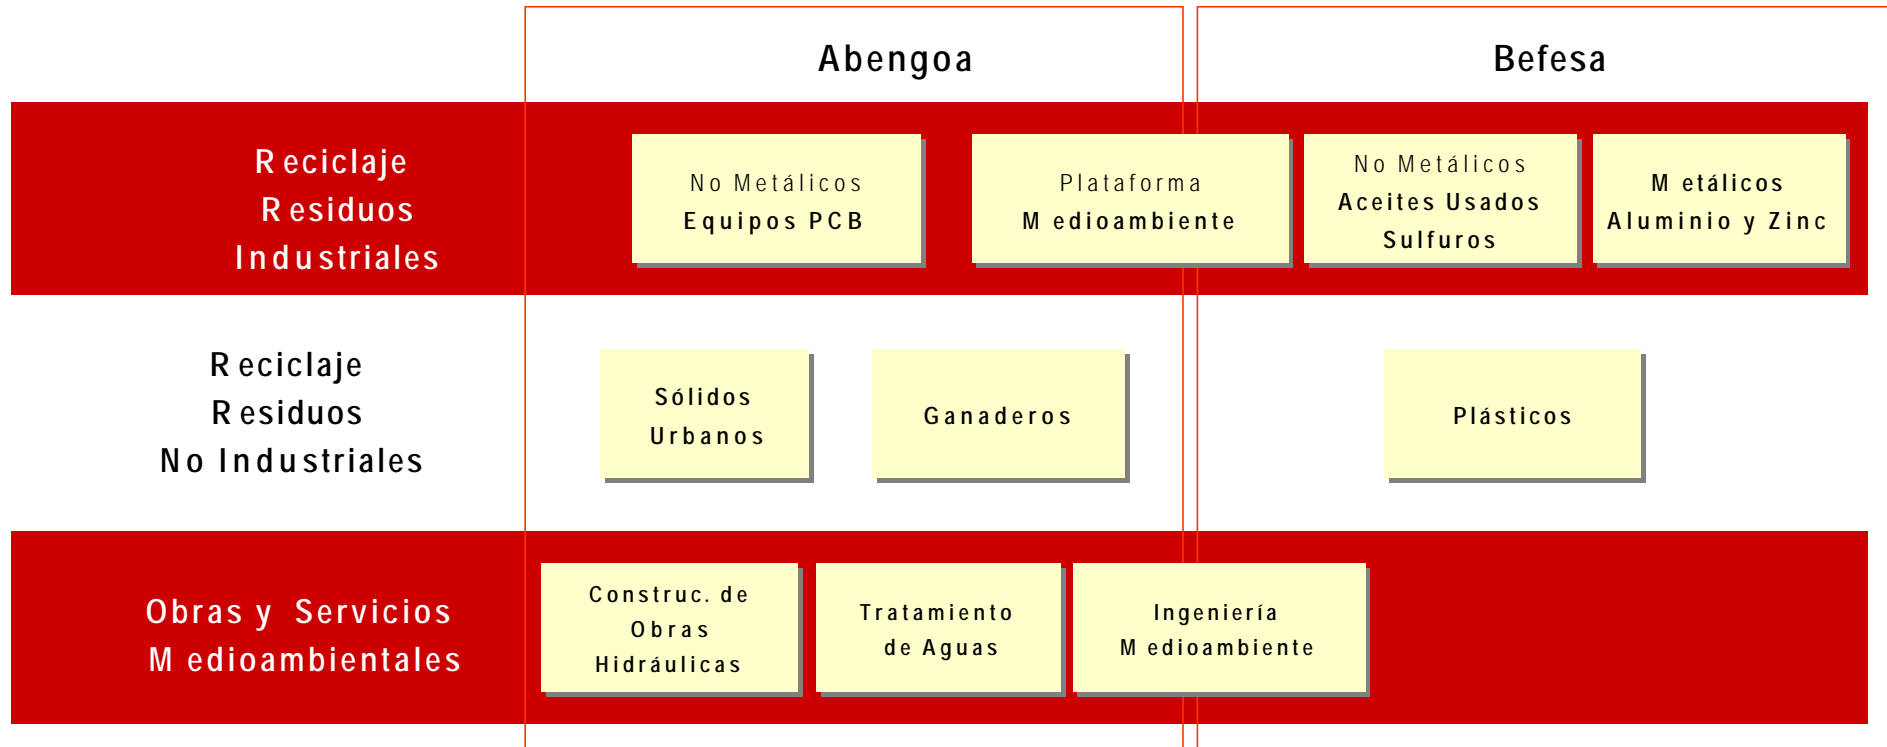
Abengoa

Befesa

Reciclaje Residuos Industriales

No Metálicos
Equipos PCB

Plataforma
Medioambiente

No Metálicos
Aceites Usados
Sulfuros

Metálicos
Aluminio y Zinc

Reciclaje Residuos No Industriales

Sólidos
Urbanos

Ganaderos

Plásticos

Obras y Servicios Medioambientales

Construc. de
Obras
Hidráulicas

Tratamiento
de Aguas

Ingeniería
Medioambiente